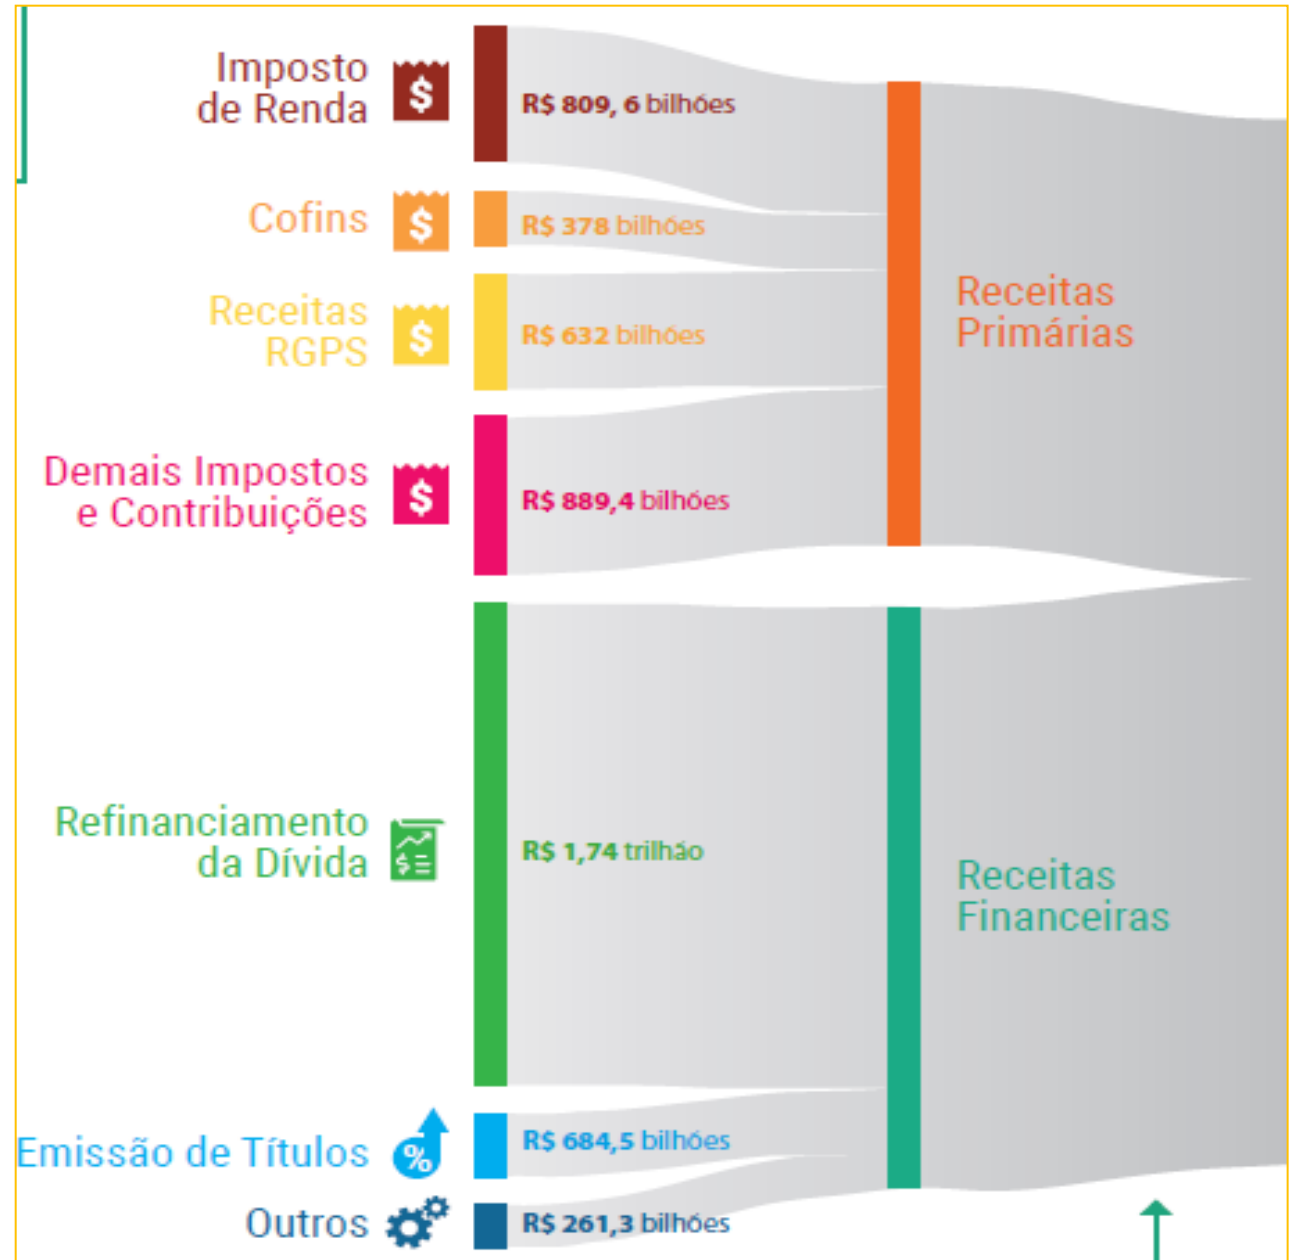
Imposto de Renda

R$ 809, 6 bilhões

Cofins

R$ 378 bilhões

Receitas RGPS

R$ 632 bilhões

Demais Impostos e Contribuições

R$ 889,4 bilhões

Receitas Primárias

Refinanciamento da Dívida

R$ 1,74 trilhão

Receitas Financeiras

Emissão de Títulos

R$ 684,5 bilhões

Outros

R$ 261,3 bilhões